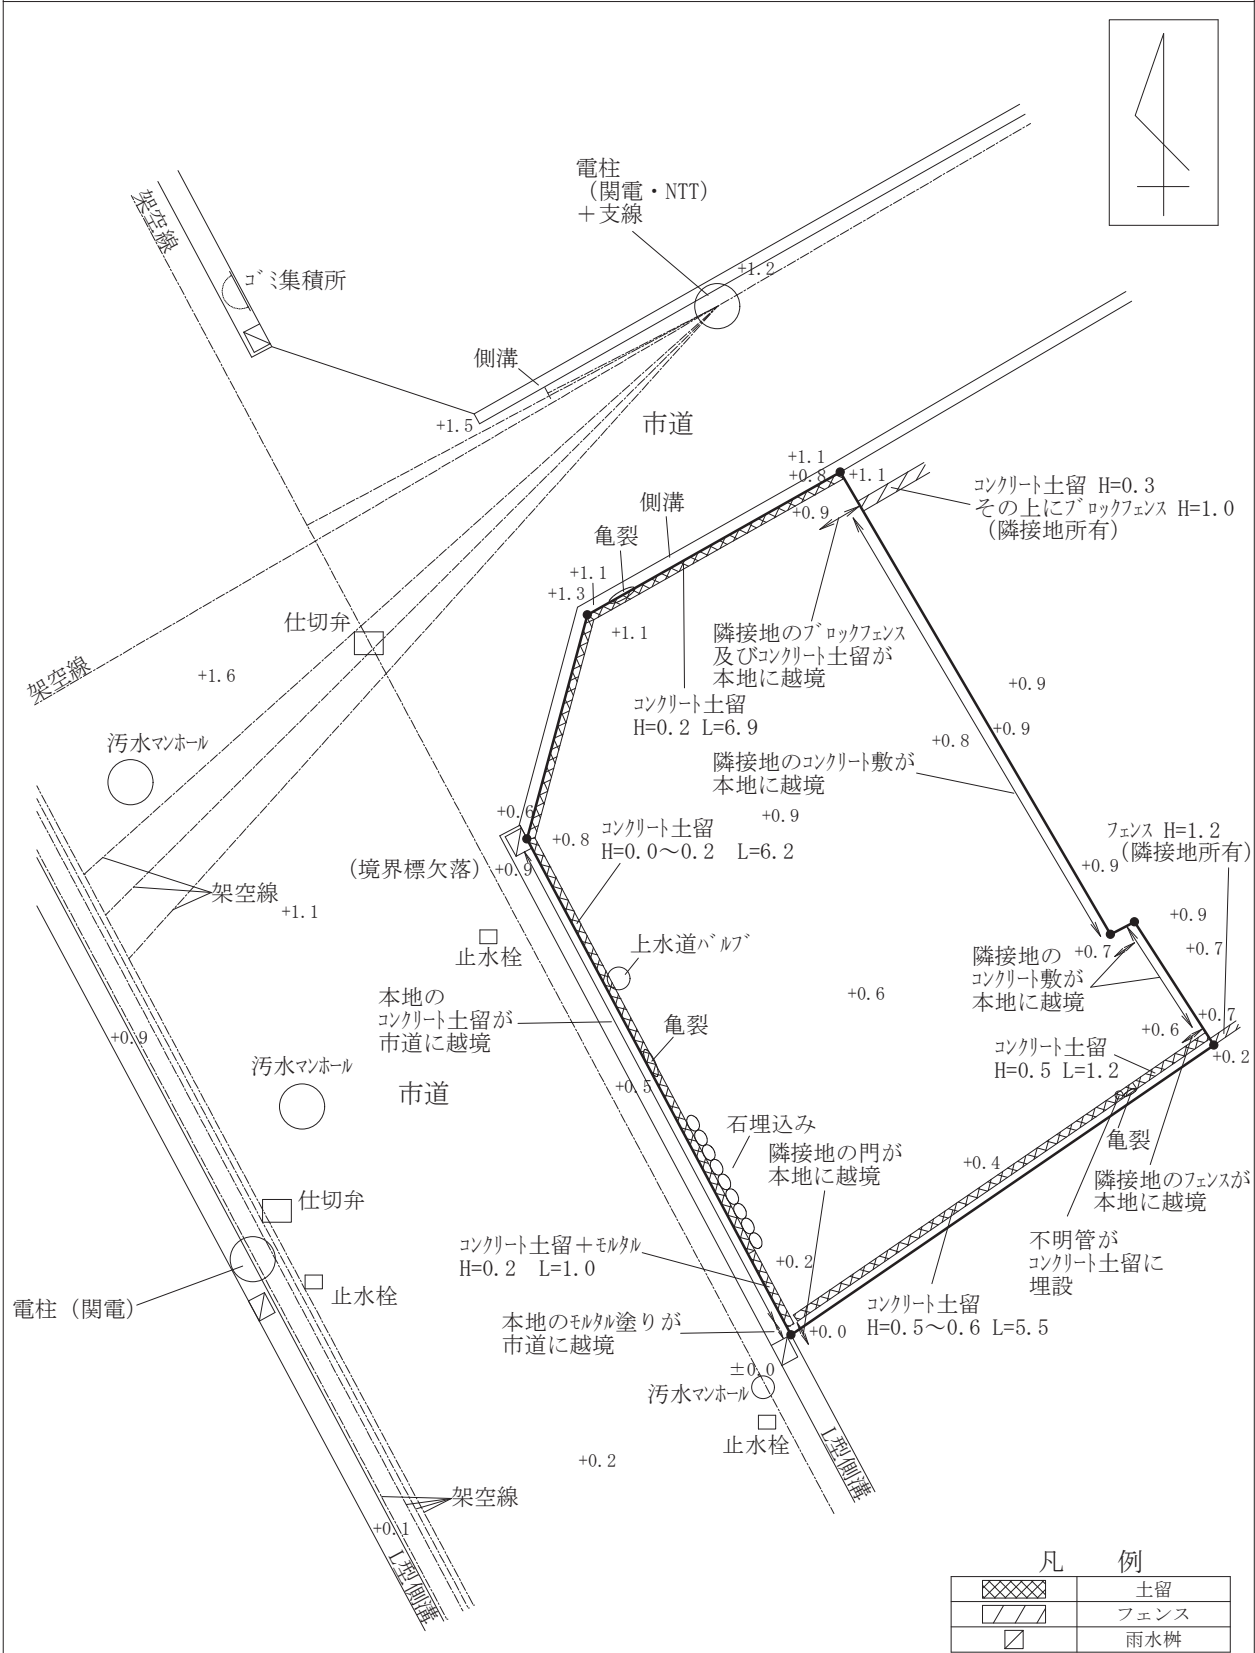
架空線

ゴミ集積所

電柱
（関電・NTT）
＋支線

+1.2

側溝

+1.5

市道

+1.1
+0.8
+1.1
+0.9

コンクリート土留 H=0.3
その上にブロックフェンス H=1.0
（隣接地所有）

側溝

亀裂

+1.1
+1.3

+1.1

隣接地のブロックフェンス
及びコンクリート土留が
本地に越境

仕切弁

架空線

+1.6

コンクリート土留
H=0.2 L=6.9

+0.9

+0.9

+0.8

隣接地のコンクリート敷が
本地に越境

汚水マンホール

+0.9

+0.6

+0.8

コンクリート土留
H=0.0～0.2 L=6.2

フェンス H=1.2
（隣接地所有）

（境界標欠落）

+0.9

+0.9

架空線

+1.1

+0.9

止水栓

上水道バルブ

+0.7

隣接地の
コンクリート敷が
本地に越境

+0.7

本地の
コンクリート土留が
市道に越境

+0.6

亀裂

+0.6

+0.7

+0.9

+0.2

コンクリート土留
H=0.5 L=1.2

汚水マンホール

市道

+0.5

石埋込み

亀裂

隣接地の門が
本地に越境

+0.4

隣接地のフェンスが
本地に越境

仕切弁

不明管が
コンクリート土留に
埋設

コンクリート土留＋モルタル
H=0.2 L=1.0

+0.2

電柱（関電）

止水栓

コンクリート土留
H=0.5～0.6 L=5.5

本地のモルタル塗りが
市道に越境

+0.0

±0.0

汚水マンホール

止水栓

L型側溝

+0.2

架空線

+0.1

L型側溝

凡　例

| | |
|---|---|
| | 土留 |
| | フェンス |
| | 雨水桝 |